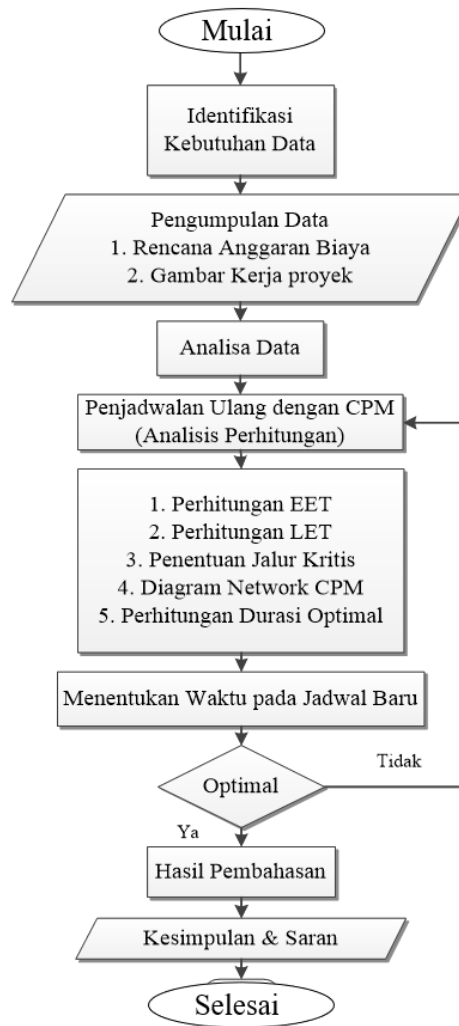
Mulai

Identifikasi Kebutuhan Data

Pengumpulan Data
1. Rencana Anggaran Biaya
2. Gambar Kerja proyek

Analisa Data

Penjadwalan Ulang dengan CPM (Analisis Perhitungan)

1. Perhitungan EET
2. Perhitungan LET
3. Penentuan Jalur Kritis
4. Diagram Network CPM
5. Perhitungan Durasi Optimal

Menentukan Waktu pada Jadwal Baru

Optimal

Tidak

Ya

Hasil Pembahasan

Kesimpulan & Saran

Selesai